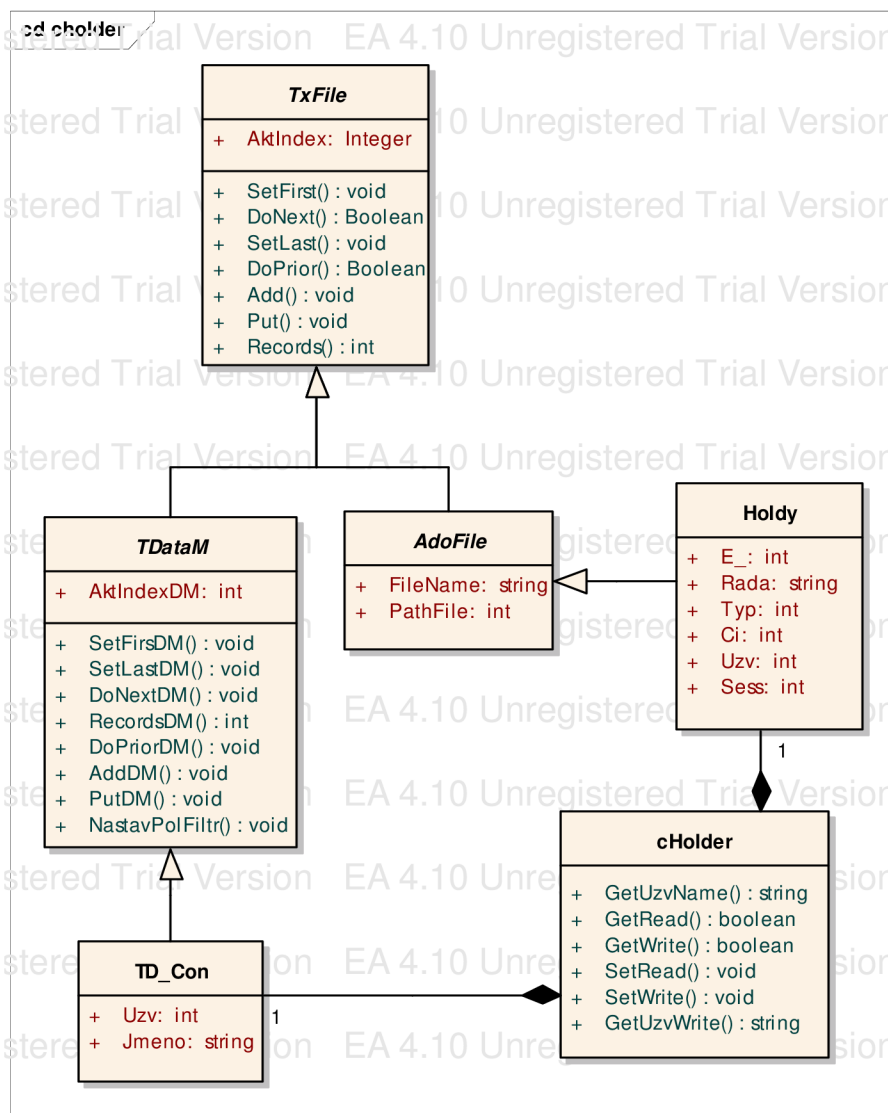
cd cholder

ial Version EA 4.10 Unregistered Trial Version

TxFile

+ AktIndex: Integer

+ SetFirst() : void
+ DoNext() : Boolean
+ SetLast() : void
+ DoPrior() : Boolean
+ Add() : void
+ Put() : void
+ Records() : int

TDataM

+ AktIndexDM: int

+ SetFirsDM() : void
+ SetLastDM() : void
+ DoNextDM() : void
+ RecordsDM() : int
+ DoPriorDM() : void
+ AddDM() : void
+ PutDM() : void
+ NastavPolFiltr() : void

AdoFile

+ FileName: string
+ PathFile: int

Holdy

+ E_: int
+ Rada: string
+ Typ: int
+ Ci: int
+ Uzv: int
+ Sess: int

1

cHolder

+ GetUzvName() : string
+ GetRead() : boolean
+ GetWrite() : boolean
+ SetRead() : void
+ SetWrite() : void
+ GetUzvWrite() : string

TD_Con

+ Uzv: int
+ Jmeno: string

1

EA 4.10 Unregistered Trial Version